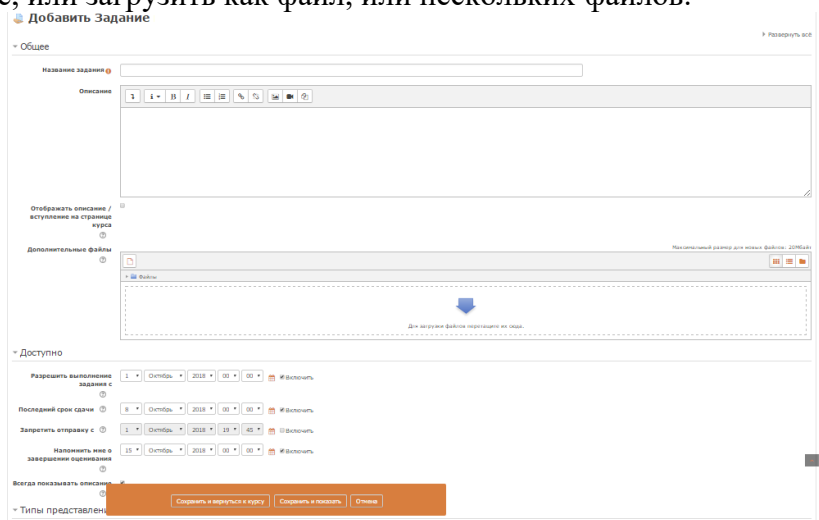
е, или загрузить как файл, или нескольких файлов.

Добавить Задание

Развернуть всё

Общее

Название задания

Описание

Отображать описание / вступление на странице курса

Дополнительные файлы

Максимальный размер для новых файлов: 20Мбайт

Файлы

Для загрузки файлов перетащите их сюда.

Доступно

Разрешить выполнение задания с | 1 | Октябрь | 2018 | 00 | 00 | Включить

Последний срок сдачи | 8 | Октябрь | 2018 | 00 | 00 | Включить

Запретить отправку с | 1 | Октябрь | 2018 | 19 | 45 | Включить

Напомнить мне о завершении оценивания | 15 | Октябрь | 2018 | 00 | 00 | Включить

Всегда показывать описание

Типы представлени

Сохранить и вернуться к курсу | Сохранить и показать | Отмена